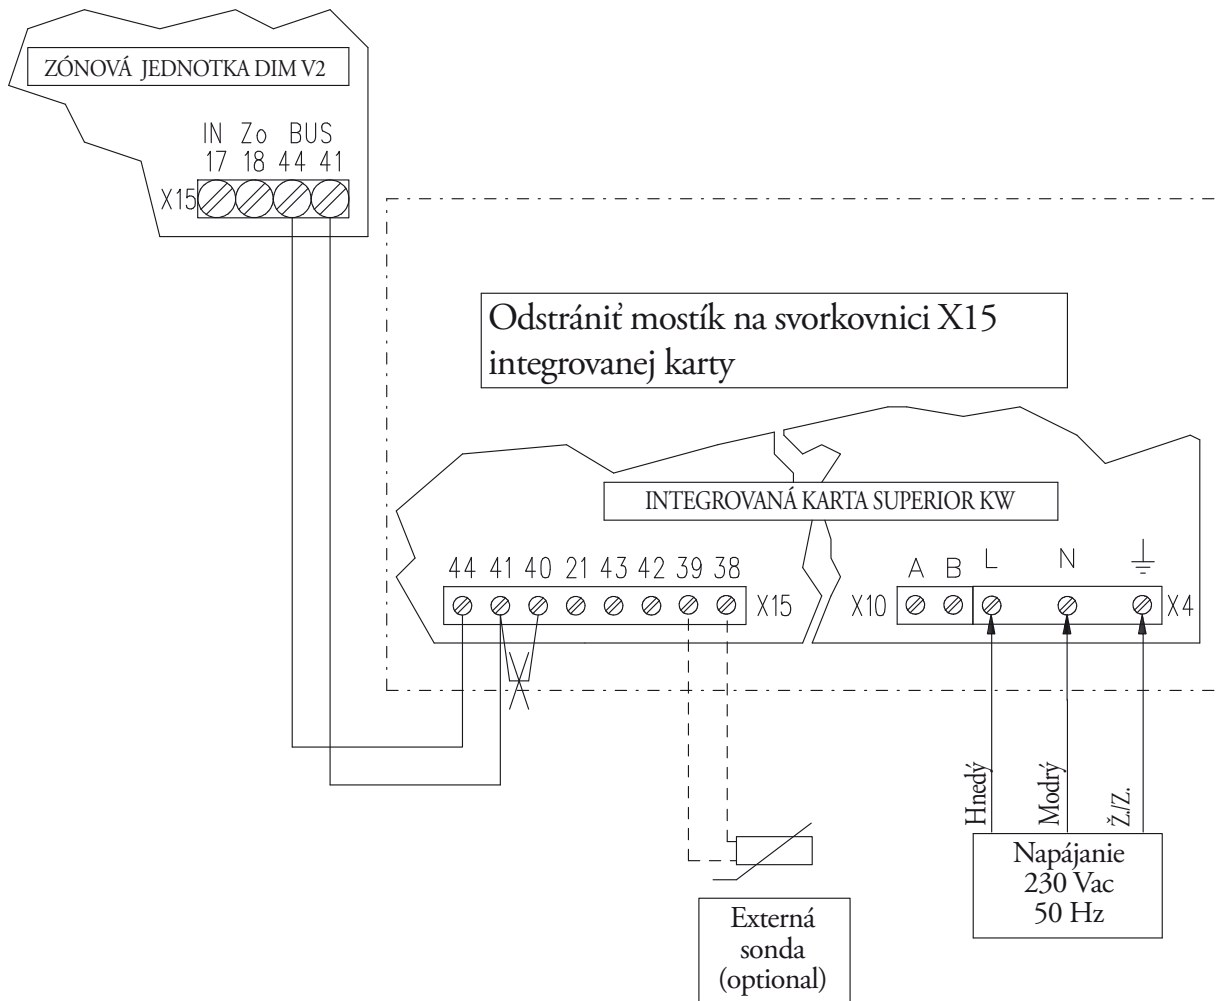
ZÓNOVÁ JEDNOTKA DIM V2

IN Zo BUS
17 18 44 41
X15

Odstrániť mostík na svorkovnici X15 integrovanej karty

INTEGROVANÁ KARTA SUPERIOR KW

44 41 40 21 43 42 39 38 X15

X10 A B L N ⏚ X4

Hnedý
Modrý
Ž./Z.

Napájanie
230 Vac
50 Hz

Externá sonda (optional)